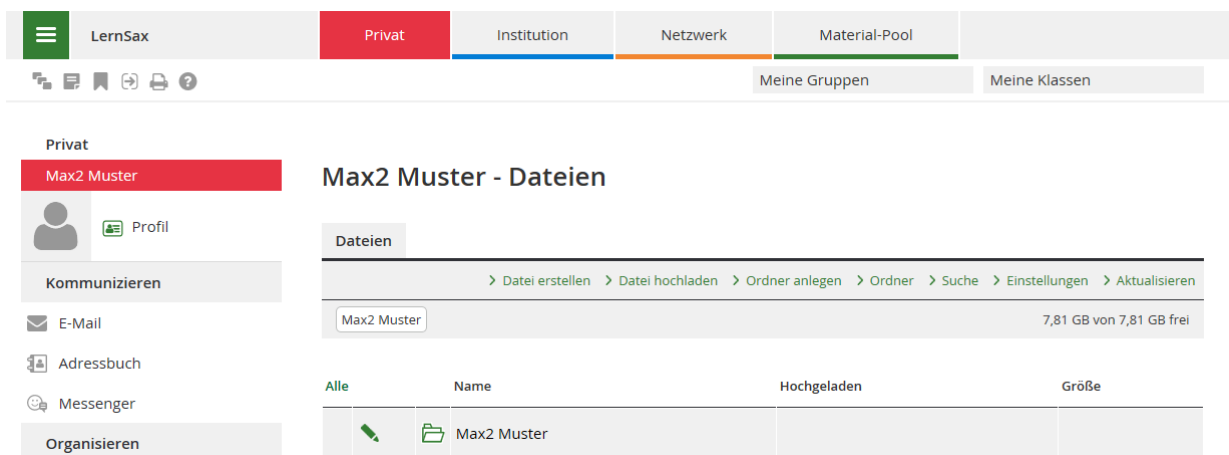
LernSax

Privat

Institution

Netzwerk

Material-Pool

Meine Gruppen

Meine Klassen

Privat

Max2 Muster

Profil

Kommunizieren

E-Mail

Adressbuch

Messenger

Organisieren

Max2 Muster - Dateien

Dateien

› Datei erstellen › Datei hochladen › Ordner anlegen › Ordner › Suche › Einstellungen › Aktualisieren

Max2 Muster

7,81 GB von 7,81 GB frei

| Alle | | | Name | Hochgeladen | Größe |
|---|---|---|---|---|---|
| | | | Max2 Muster | | |